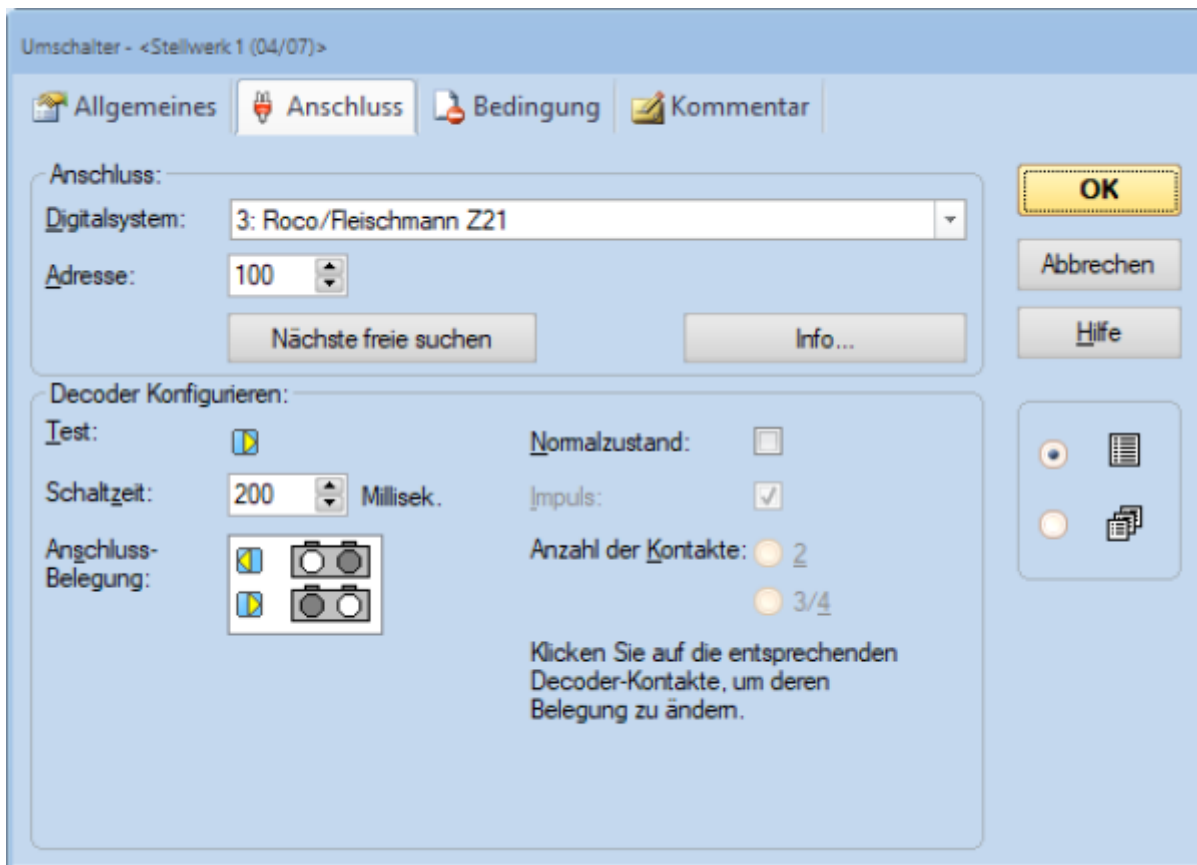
Umschalter - <Stellwerk 1 (04/07)>

Allgemeines | Anschluss | Bedingung | Kommentar

Anschluss:
Digitalsystem: 3: Roco/Fleischmann Z21
Adresse: 100
Nächste freie suchen
Info...

OK
Abbrechen
Hilfe

Decoder Konfigurieren:
Test:
Normalzustand:
Schaltzeit: 200 Millisek.
Impuls:
Anschluss-Belegung:
Anzahl der Kontakte: 2
3/4

Klicken Sie auf die entsprechenden Decoder-Kontakte, um deren Belegung zu ändern.